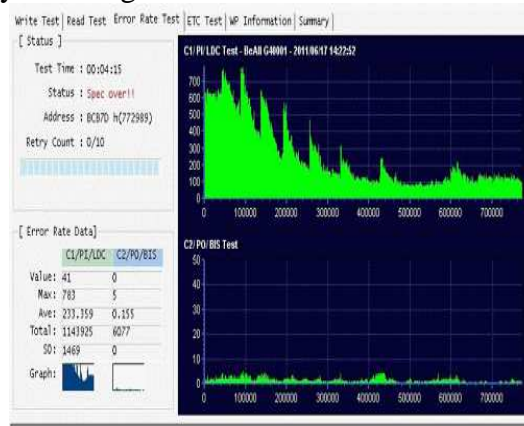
Write Test | Read Test | Error Rate Test | ETC Test | WP Information | Summary

[ Status ]

Test Time : 00:04:15

Status : Spec over!!

Address : BCB7D h(772989)

Retry Count : 0/10

[ Error Rate Data]

| | C1/PI/LDC | C2/PO/BIS |
|---|---|---|
| Value: | 41 | 0 |
| Max: | 783 | 5 |
| Ave: | 233.359 | 0.155 |
| Total: | 1143925 | 6077 |
| SO: | 1469 | 0 |
| Graph: | | |

C1/PI/LDC Test - BeAll G40001 - 2011/06/17 14:22:52

700
600
500
400
300
200
100
0

0 100000 200000 300000 400000 500000 600000 700000

C2/PO/BIS Test

50
40
30
20
10
0

0 100000 200000 300000 400000 500000 600000 700000